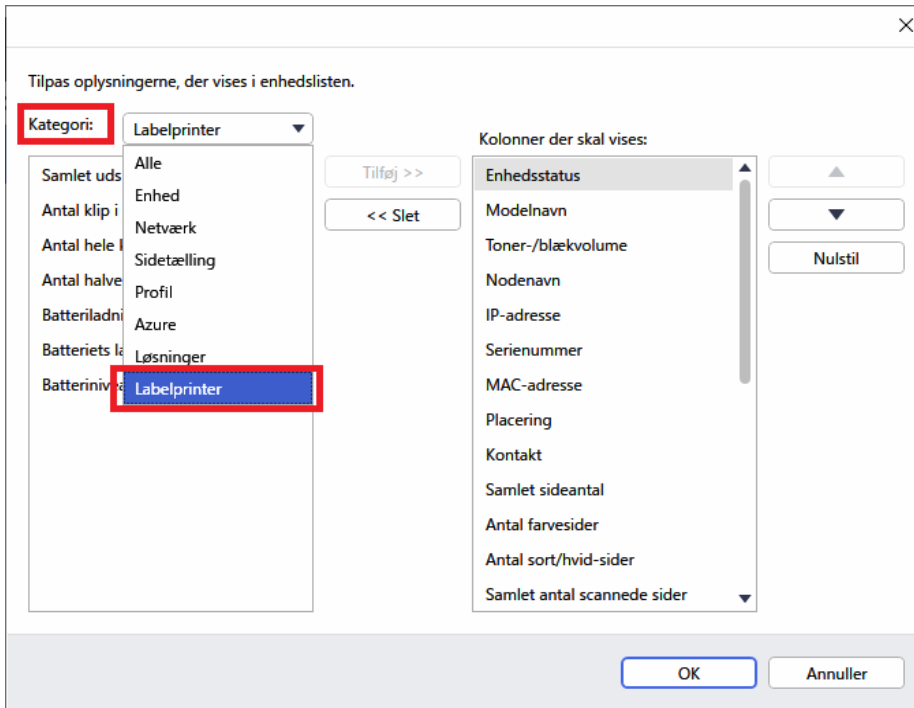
×

Tilpas oplysningerne, der vises i enhedslisten.

Kategori: Labelprinter ▼

Alle
Enhed
Netværk
Sidetælling
Profil
Azure
Løsninger
Labelprinter

Samlet uds
Antal klip i
Antal hele l
Antal halve
Batteriladni
Batteriets la
Batteriniv

Tilføj >>
<< Slet

Kolonner der skal vises:

Enhedsstatus
Modelnavn
Toner-/blækvolume
Nodenavn
IP-adresse
Serienummer
MAC-adresse
Placering
Kontakt
Samlet sideantal
Antal farvesider
Antal sort/hvid-sider
Samlet antal scannede sider

▲
▼
Nulstil

OK
Annuller